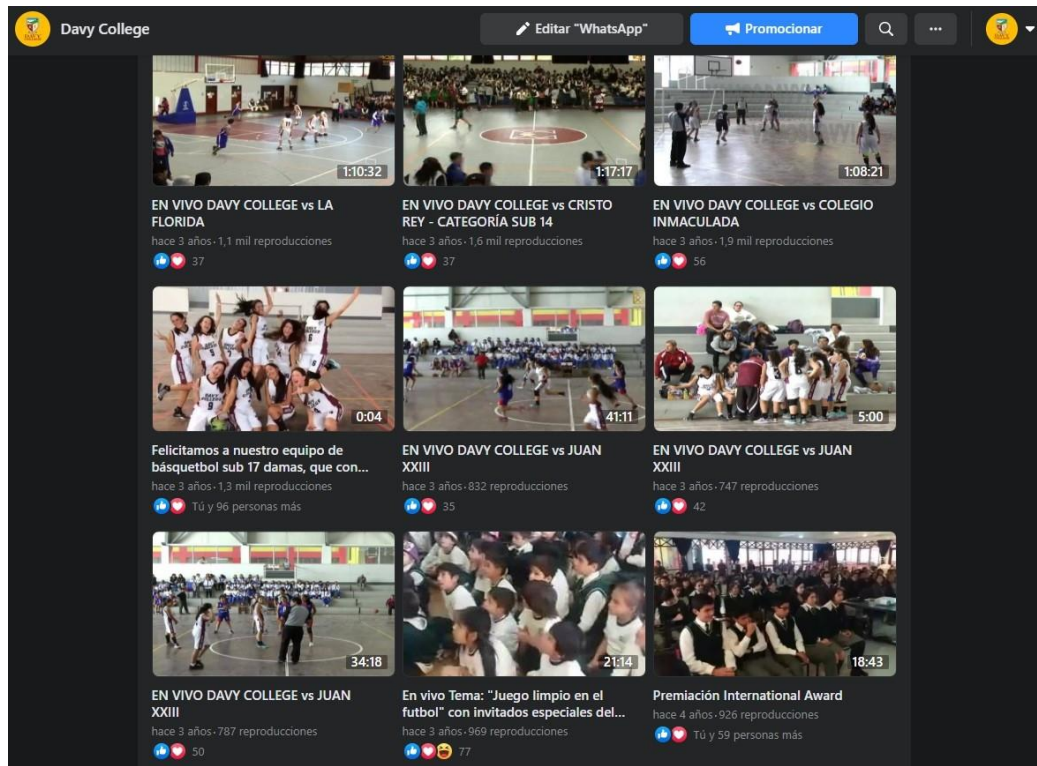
Davy College

Editar "WhatsApp"

Promocionar

1:10:32

EN VIVO DAVY COLLEGE vs LA FLORIDA

hace 3 años · 1,1 mil reproducciones

37

1:17:17

EN VIVO DAVY COLLEGE vs CRISTO REY - CATEGORÍA SUB 14

hace 3 años · 1,6 mil reproducciones

37

1:08:21

EN VIVO DAVY COLLEGE vs COLEGIO INMACULADA

hace 3 años · 1,9 mil reproducciones

56

0:04

Felicitamos a nuestro equipo de básquetbol sub 17 damas, que con...

hace 3 años · 1,3 mil reproducciones

Tú y 96 personas más

41:11

EN VIVO DAVY COLLEGE vs JUAN XXIII

hace 3 años · 832 reproducciones

35

5:00

EN VIVO DAVY COLLEGE vs JUAN XXIII

hace 3 años · 747 reproducciones

42

34:18

EN VIVO DAVY COLLEGE vs JUAN XXIII

hace 3 años · 787 reproducciones

50

21:14

En vivo Tema: "Juego limpio en el futbol" con invitados especiales del...

hace 3 años · 969 reproducciones

77

18:43

Premiación International Award

hace 4 años · 926 reproducciones

Tú y 59 personas más